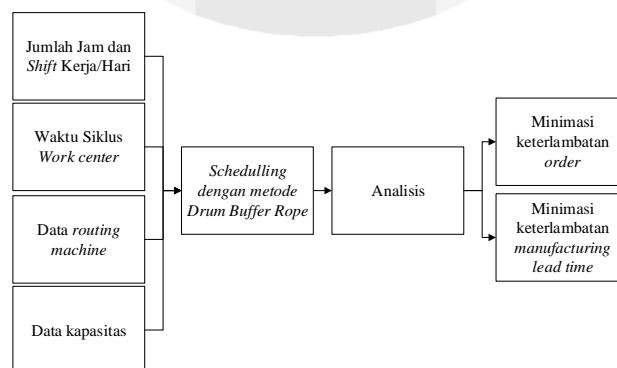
Jumlah Jam dan Shift Kerja/Hari

Waktu Siklus Work center

Data routing machine

Data kapasitas

Schedulling dengan metode Drum Buffer Rope

Analisis

Minimasi keterlambatan order

Minimasi keterlambatan manufacturing lead time